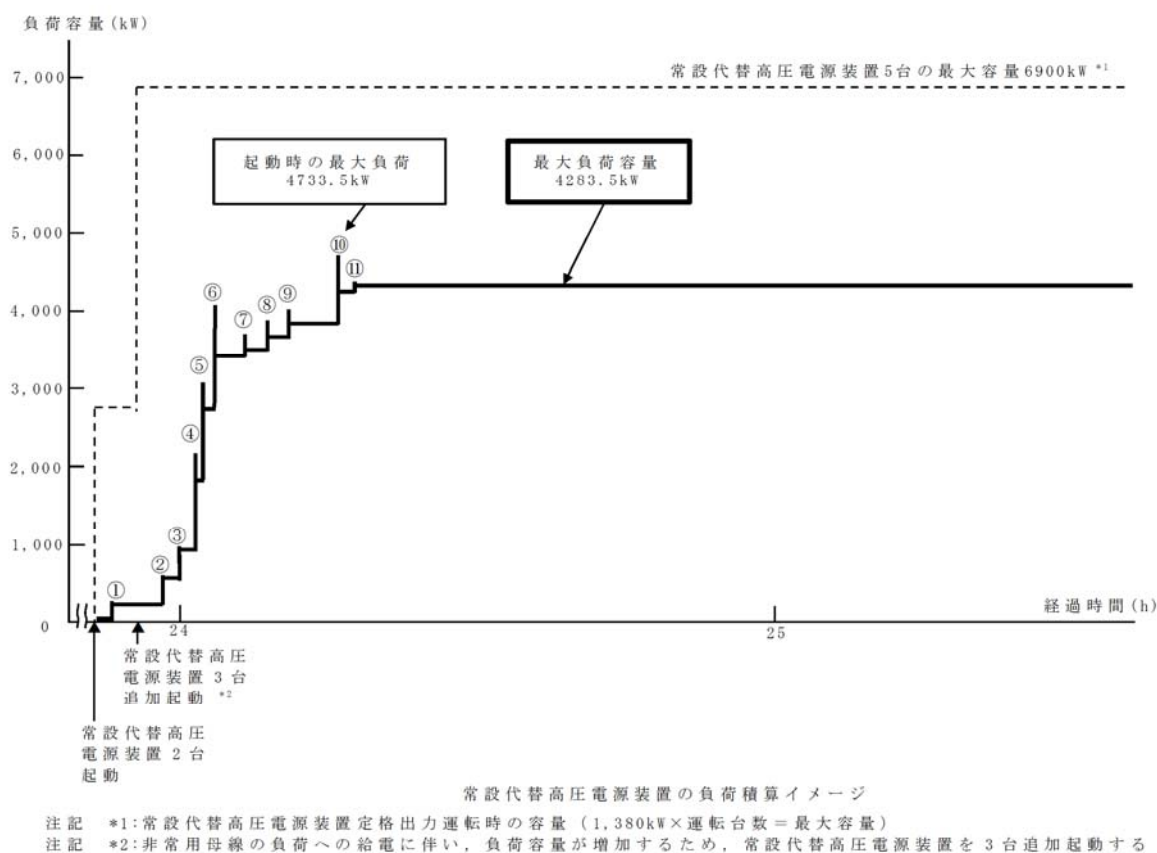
負荷容量(kW)

常設代替高圧電源装置5台の最大容量6900kW *1

7,000

6,000

5,000

4,000

3,000

2,000

1,000

0

起動時の最大負荷 4733.5kW

最大負荷容量 4283.5kW

①
②
③
④
⑤
⑥
⑦
⑧
⑨
⑩
⑪

24

25

経過時間(h)

常設代替高圧電源装置3台追加起動 *2

常設代替高圧電源装置2台起動

常設代替高圧電源装置の負荷積算イメージ

注記 *1:常設代替高圧電源装置定格出力運転時の容量(1,380kW×運転台数=最大容量)
注記 *2:非常用母線の負荷への給電に伴い,負荷容量が増加するため,常設代替高圧電源装置を3台追加起動する